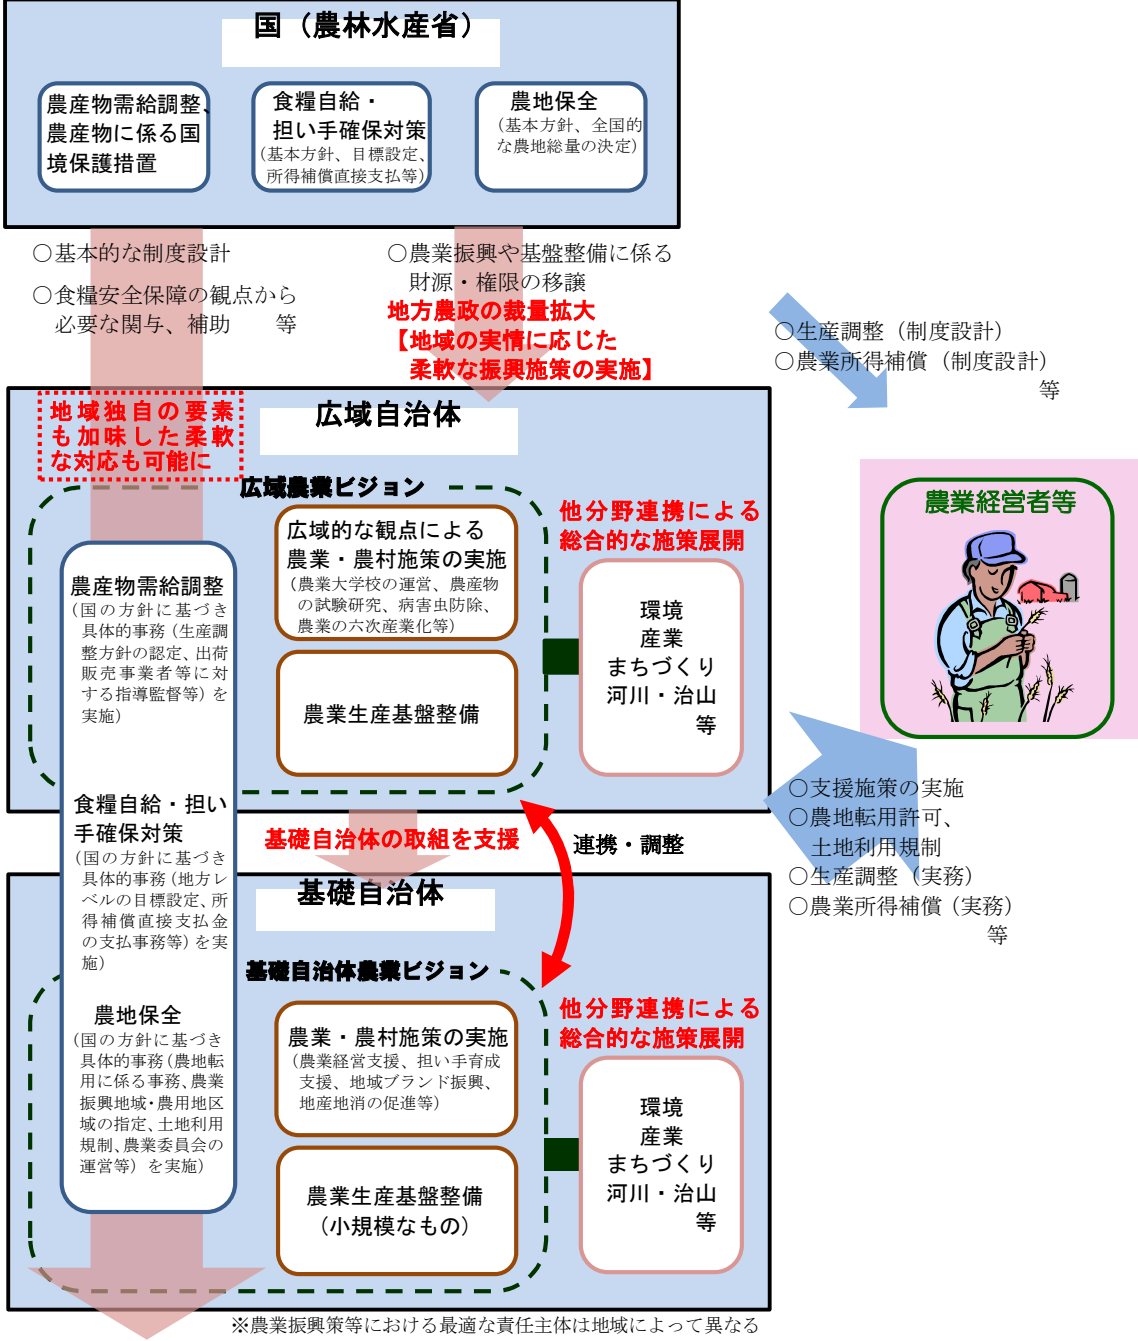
国（農林水産省）

農産物需給調整、農産物に係る国境保護措置

食糧自給・担い手確保対策
（基本方針、目標設定、所得補償直接支払等）

農地保全
（基本方針、全国的な農地総量の決定）

○基本的な制度設計
○食糧安全保障の観点から必要な関与、補助　等

○農業振興や基盤整備に係る財源・権限の移譲
地方農政の裁量拡大
【地域の実情に応じた柔軟な振興施策の実施】

○生産調整（制度設計）
○農業所得補償（制度設計）
等

地域独自の要素も加味した柔軟な対応も可能に

広域自治体

広域農業ビジョン

広域的な観点による農業・農村施策の実施
（農業大学校の運営、農産物の試験研究、病害虫防除、農業の六次産業化等）

農業生産基盤整備

他分野連携による総合的な施策展開

環境
産業
まちづくり
河川・治山
等

農業経営者等

農産物需給調整
（国の方針に基づき具体的事務（生産調整方針の認定、出荷販売事業者等に対する指導監督等）を実施）

食糧自給・担い手確保対策
（国の方針に基づき具体的事務（地方レベルの目標設定、所得補償直接支払金の支払事務等）を実施）

農地保全
（国の方針に基づき具体的事務（農地転用に係る事務、農業振興地域・農用地区域の指定、土地利用規制、農業委員会の運営等）を実施）

○支援施策の実施
○農地転用許可、土地利用規制
○生産調整（実務）
○農業所得補償（実務）
等

基礎自治体の取組を支援

連携・調整

基礎自治体

基礎自治体農業ビジョン

農業・農村施策の実施
（農業経営支援、担い手育成支援、地域ブランド振興、地産地消の促進等）

農業生産基盤整備
（小規模なもの）

他分野連携による総合的な施策展開

環境
産業
まちづくり
河川・治山
等

※農業振興策等における最適な責任主体は地域によって異なる